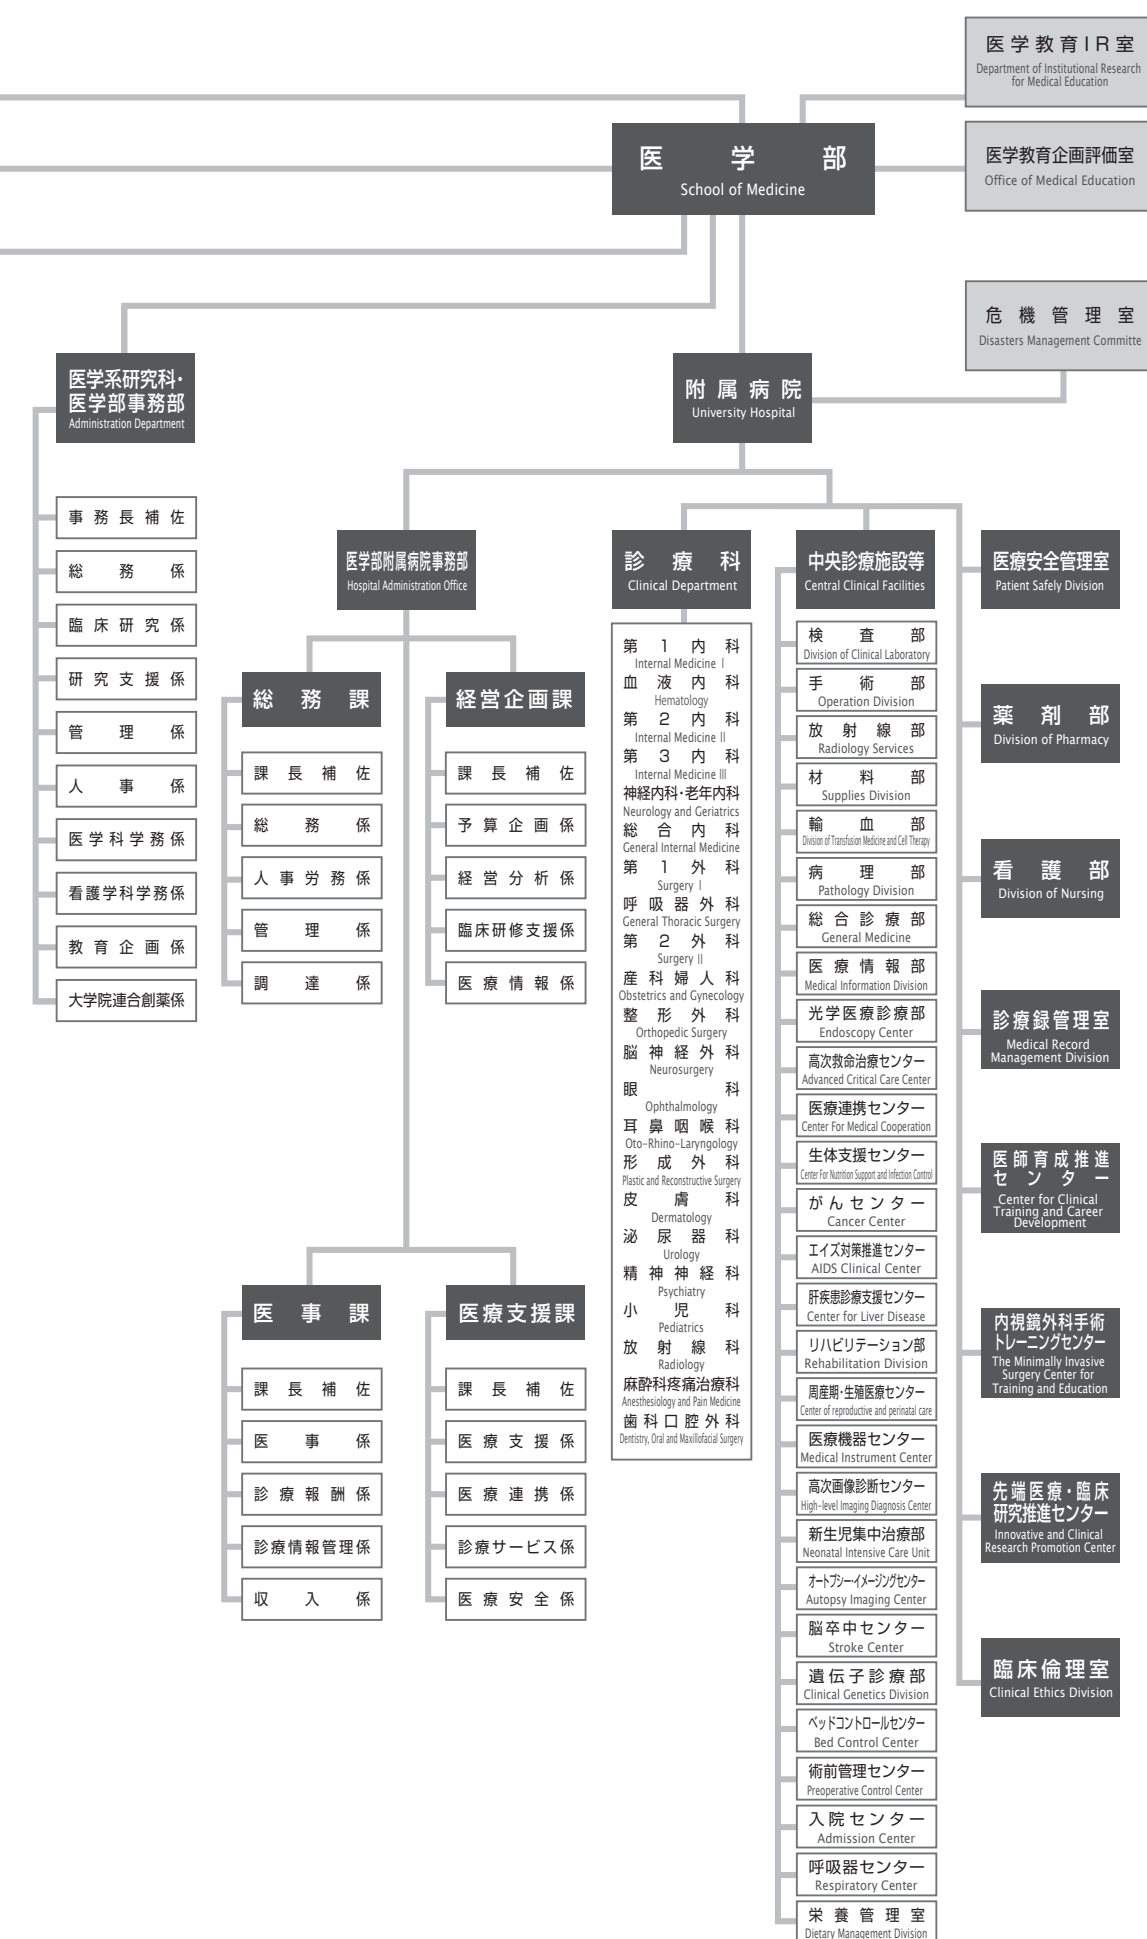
医学教育IR室
Department of Institutional Research for Medical Education

医学部
School of Medicine

医学教育企画評価室
Office of Medical Education

危機管理室
Disasters Management Committe

医学系研究科・医学部事務部
Administration Department

事務長補佐
総務係
臨床研究係
研究支援係
管理係
人事係
医学科学務係
看護学科学務係
教育企画係
大学院連合創薬係

附属病院
University Hospital

医学部附属病院事務部
Hospital Administration Office

総務課
課長補佐
総務係
人事労務係
管理係
調達係

経営企画課
課長補佐
予算企画係
経営分析係
臨床研修支援係
医療情報係

医事課
課長補佐
医事係
診療報酬係
診療情報管理係
収入係

医療支援課
課長補佐
医療支援係
医療連携係
診療サービス係
医療安全係

診療科
Clinical Department

第1内科
Internal Medicine Ⅰ
血液内科
Hematology
第2内科
Internal Medicine Ⅱ
第3内科
Internal Medicine Ⅲ
神経内科・老年内科
Neurology and Geriatrics
総合内科
General Internal Medicine
第1外科
Surgery Ⅰ
呼吸器外科
General Thoracic Surgery
第2外科
Surgery Ⅱ
産科婦人科
Obstetrics and Gynecology
整形外科
Orthopedic Surgery
脳神経外科
Neurosurgery
眼科
Ophthalmology
耳鼻咽喉科
Oto-Rhino-Laryngology
形成外科
Plastic and Reconstructive Surgery
皮膚科
Dermatology
泌尿器科
Urology
精神神経科
Psychiatry
小児科
Pediatrics
放射線科
Radiology
麻酔科疼痛治療科
Anesthesiology and Pain Medicine
歯科口腔外科
Dentistry, Oral and Maxillofacial Surgery

中央診療施設等
Central Clinical Facilities

検査部
Division of Clinical Laboratory
手術部
Operation Division
放射線部
Radiology Services
材料部
Supplies Division
輸血部
Division of Transfusion Medicine and Cell Therapy
病理部
Pathology Division
総合診療部
General Medicine
医療情報部
Medical Information Division
光学医療診療部
Endoscopy Center
高次救命治療センター
Advanced Critical Care Center
医療連携センター
Center For Medical Cooperation
生体支援センター
Center For Nutrition Support and Infection Control
がんセンター
Cancer Center
エイズ対策推進センター
AIDS Clinical Center
肝疾患診療支援センター
Center for Liver Disease
リハビリテーション部
Rehabilitation Division
周産期・生殖医療センター
Center of reproductive and perinatal care
医療機器センター
Medical Instrument Center
高次画像診断センター
High-level Imaging Diagnosis Center
新生児集中治療部
Neonatal Intensive Care Unit
オートプシーイメージングセンター
Autopsy Imaging Center
脳卒中センター
Stroke Center
遺伝子診療部
Clinical Genetics Division
ベッドコントロールセンター
Bed Control Center
術前管理センター
Preoperative Control Center
入院センター
Admission Center
呼吸器センター
Respiratory Center
栄養管理室
Dietary Management Division

医療安全管理室
Patient Safely Division

薬剤部
Division of Pharmacy

看護部
Division of Nursing

診療録管理室
Medical Record Management Division

医師育成推進センター
Center for Clinical Training and Career Development

内視鏡外科手術トレーニングセンター
The Minimally Invasive Surgery Center for Training and Education

先端医療・臨床研究推進センター
Innovative and Clinical Research Promotion Center

臨床倫理室
Clinical Ethics Division